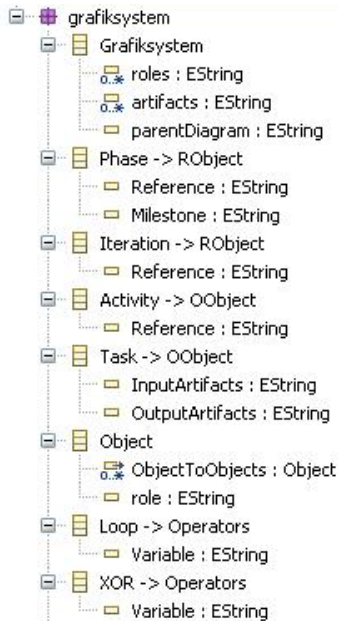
grafiksystem
Grafiksystem
roles : EString
artifacts : EString
parentDiagram : EString
Phase -> RObject
Reference : EString
Milestone : EString
Iteration -> RObject
Reference : EString
Activity -> OObject
Reference : EString
Task -> OObject
InputArtifacts : EString
OutputArtifacts : EString
Object
ObjectToObjects : Object
role : EString
Loop -> Operators
Variable : EString
XOR -> Operators
Variable : EString